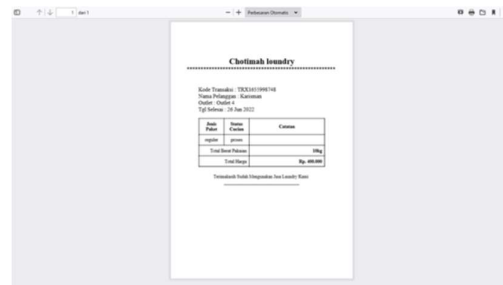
1 dari 1

Perbesaran Otomatis

Chotimah loundry

Kode Transaksi : TRX1651998768
Nama Pelanggan : Kariman
Outlet : Outlet 4
Tgl Selesai : 26 Jun 2022

| Jenis Paket | Status Cucian | Catatan |
|---|---|---|
| reguler | proses | |
| Total Berat Pakaian | | 10kg |
| Total Harga | | Rp. 400.000 |

Terimakasih Sudah Menggunakan Jasa Laundry Kami